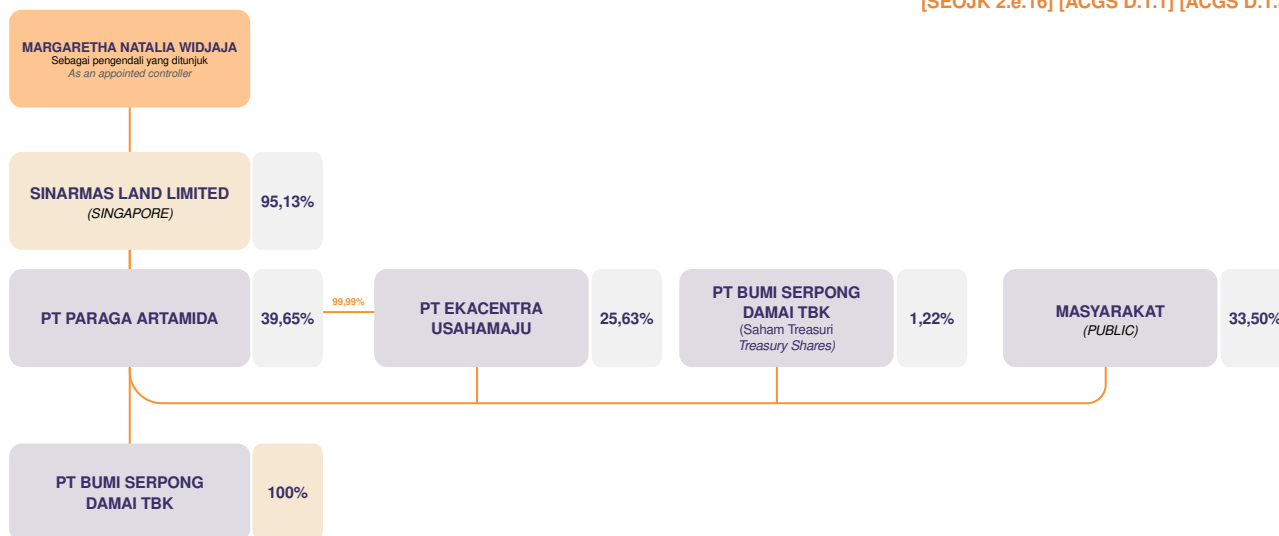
[SEOJK 2.e.16] [ACGS D.1.1] [ACGS D.1.

MARGARETHA NATALIA WIDJAJA
Sebagai pengendali yang ditunjuk
As an appointed controller

SINARMAS LAND LIMITED
(SINGAPORE)
95,13%

PT PARAGA ARTAMIDA
39,65%

99,99%

PT EKACENTRA USAHAMAJU
25,63%

PT BUMI SERPONG DAMAI TBK
(Saham Treasuri
Treasury Shares)
1,22%

MASYARAKAT
(PUBLIC)
33,50%

PT BUMI SERPONG DAMAI TBK
100%